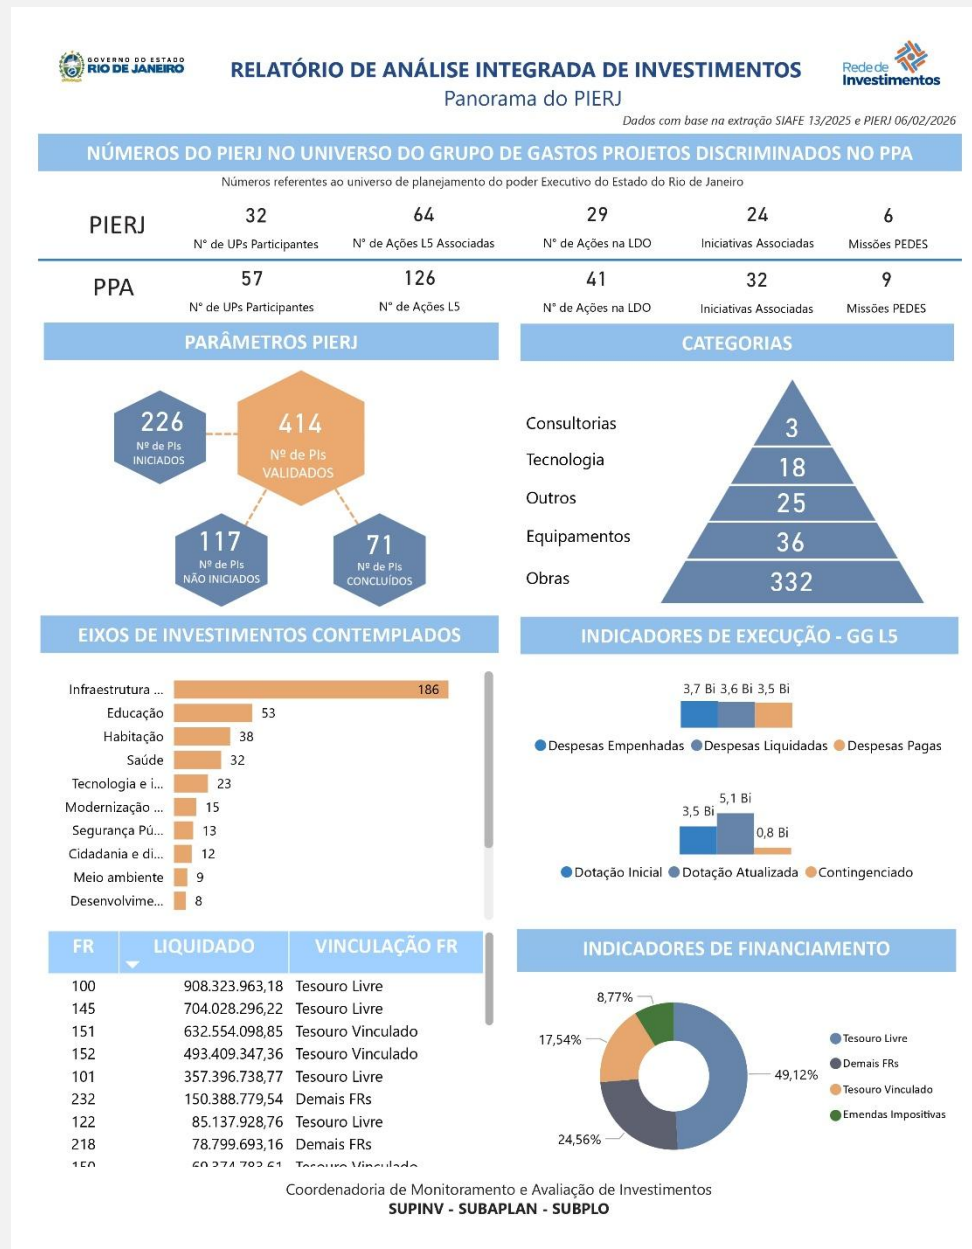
GOVERNO DO ESTADO
RIO DE JANEIRO

RELATÓRIO DE ANÁLISE INTEGRADA DE INVESTIMENTOS
Panorama do PIERJ

Rede de Investimentos

Dados com base na extração SIAFE 13/2025 e PIERJ 06/02/2026

NÚMEROS DO PIERJ NO UNIVERSO DO GRUPO DE GASTOS PROJETOS DISCRIMINADOS NO PPA

Números referentes ao universo de planejamento do poder Executivo do Estado do Rio de Janeiro

| | | | | | |
|---|---|---|---|---|---|
| PIERJ | 32 Nº de UPs Participantes | 64 Nº de Ações L5 Associadas | 29 Nº de Ações na LDO | 24 Iniciativas Associadas | 6 Missões PEDES |
| PPA | 57 Nº de UPs Participantes | 126 Nº de Ações L5 | 41 Nº de Ações na LDO | 32 Iniciativas Associadas | 9 Missões PEDES |

PARÂMETROS PIERJ

226 Nº de PIs INICIADOS

414 Nº de PIs VALIDADOS

117 Nº de PIs NÃO INICIADOS

71 Nº de PIs CONCLUÍDOS

CATEGORIAS

Consultorias 3
Tecnologia 18
Outros 25
Equipamentos 36
Obras 332

EIXOS DE INVESTIMENTOS CONTEMPLADOS

Infraestrutura ... 186
Educação 53
Habitação 38
Saúde 32
Tecnologia e i... 23
Modernização ... 15
Segurança Pú... 13
Cidadania e di... 12
Meio ambiente 9
Desenvolvime... 8

INDICADORES DE EXECUÇÃO - GG L5

3,7 Bi 3,6 Bi 3,5 Bi
Despesas Empenhadas Despesas Liquidadas Despesas Pagas

3,5 Bi 5,1 Bi 0,8 Bi
Dotação Inicial Dotação Atualizada Contingenciado

| FR | LIQUIDADO | VINCULAÇÃO FR |
|---|---|---|
| 100 | 908.323.963,18 | Tesouro Livre |
| 145 | 704.028.296,22 | Tesouro Livre |
| 151 | 632.554.098,85 | Tesouro Vinculado |
| 152 | 493.409.347,36 | Tesouro Vinculado |
| 101 | 357.396.738,77 | Tesouro Livre |
| 232 | 150.388.779,54 | Demais FRs |
| 122 | 85.137.928,76 | Tesouro Livre |
| 218 | 78.799.693,16 | Demais FRs |
| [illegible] | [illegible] | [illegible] |

INDICADORES DE FINANCIAMENTO

8,77%
17,54%
49,12%
24,56%

Tesouro Livre
Demais FRs
Tesouro Vinculado
Emendas Impositivas

Coordenadoria de Monitoramento e Avaliação de Investimentos
SUPINV - SUBAPLAN - SUBPLO